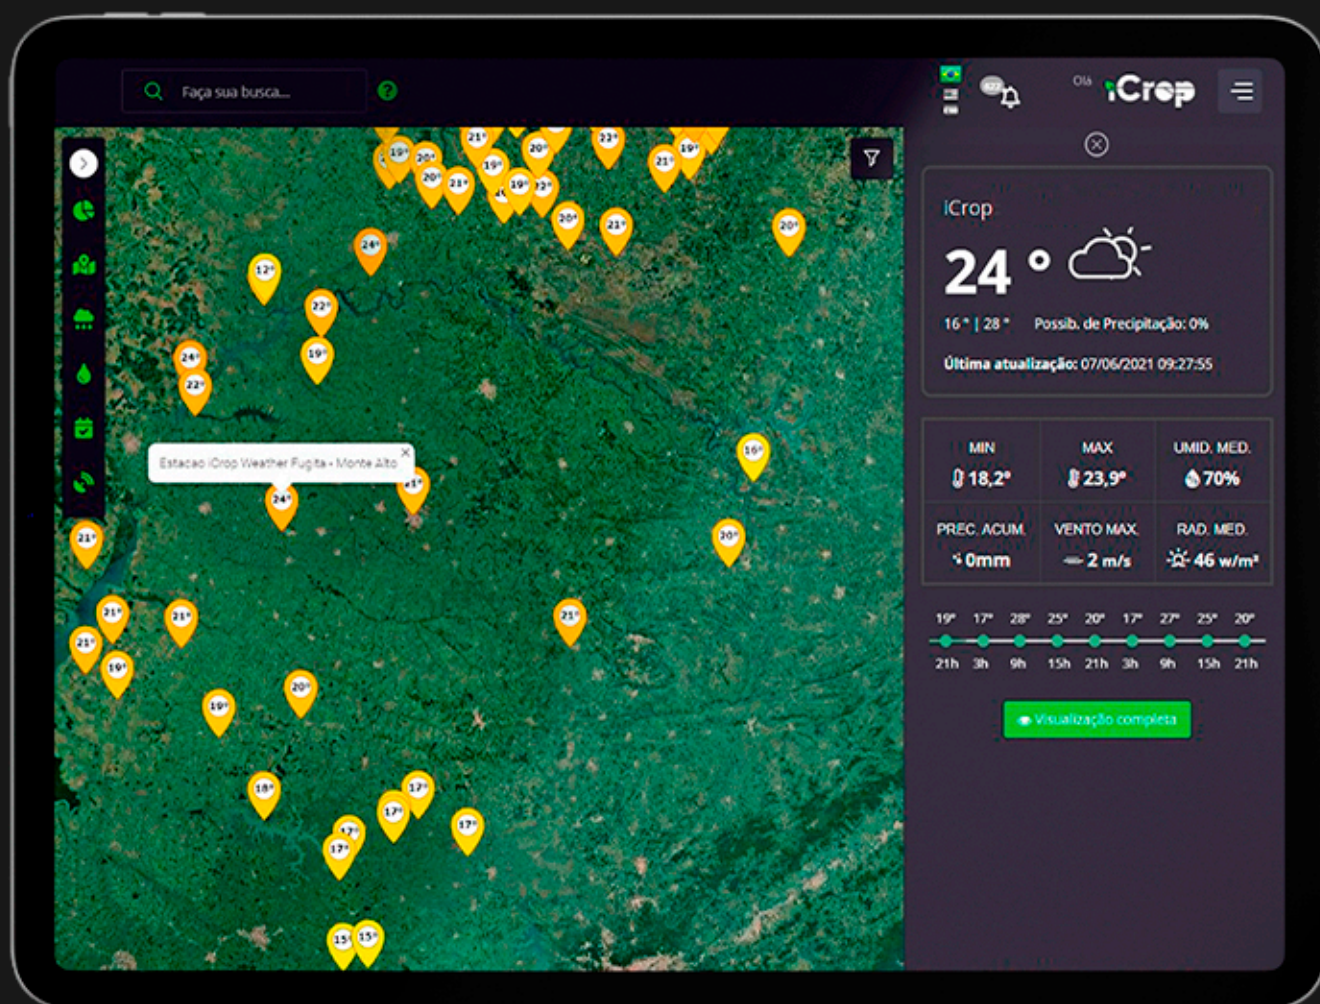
Faça sua busca...

Olá iCrop

21° 19° 20° 19° 23° 21° 19° 20° 21° 19° 22° 20° 23° 20° 24° 12° 22° 19° 24° 22° 16° 21° 20° 21° 21° 21° 21° 19° 19° 20° 18° 17° 17° 17° 17° 17° 15° 15° 24°

Estacao iCrop Weather Fugita - Monte Alto

iCrop

24 °

16 ° | 28 ° Possib. de Precipitação: 0%

Última atualização: 07/06/2021 09:27:55

| MIN | MAX | UMID. MED. |
|---|---|---|
| 18,2° | 23,9° | 70% |
| PREC. ACUM. | VENTO MAX. | RAD. MED. |
| 0mm | 2 m/s | 46 w/m² |

19° 17° 28° 25° 20° 17° 27° 25° 20°
21h 3h 9h 15h 21h 3h 9h 15h 21h

Visualização completa